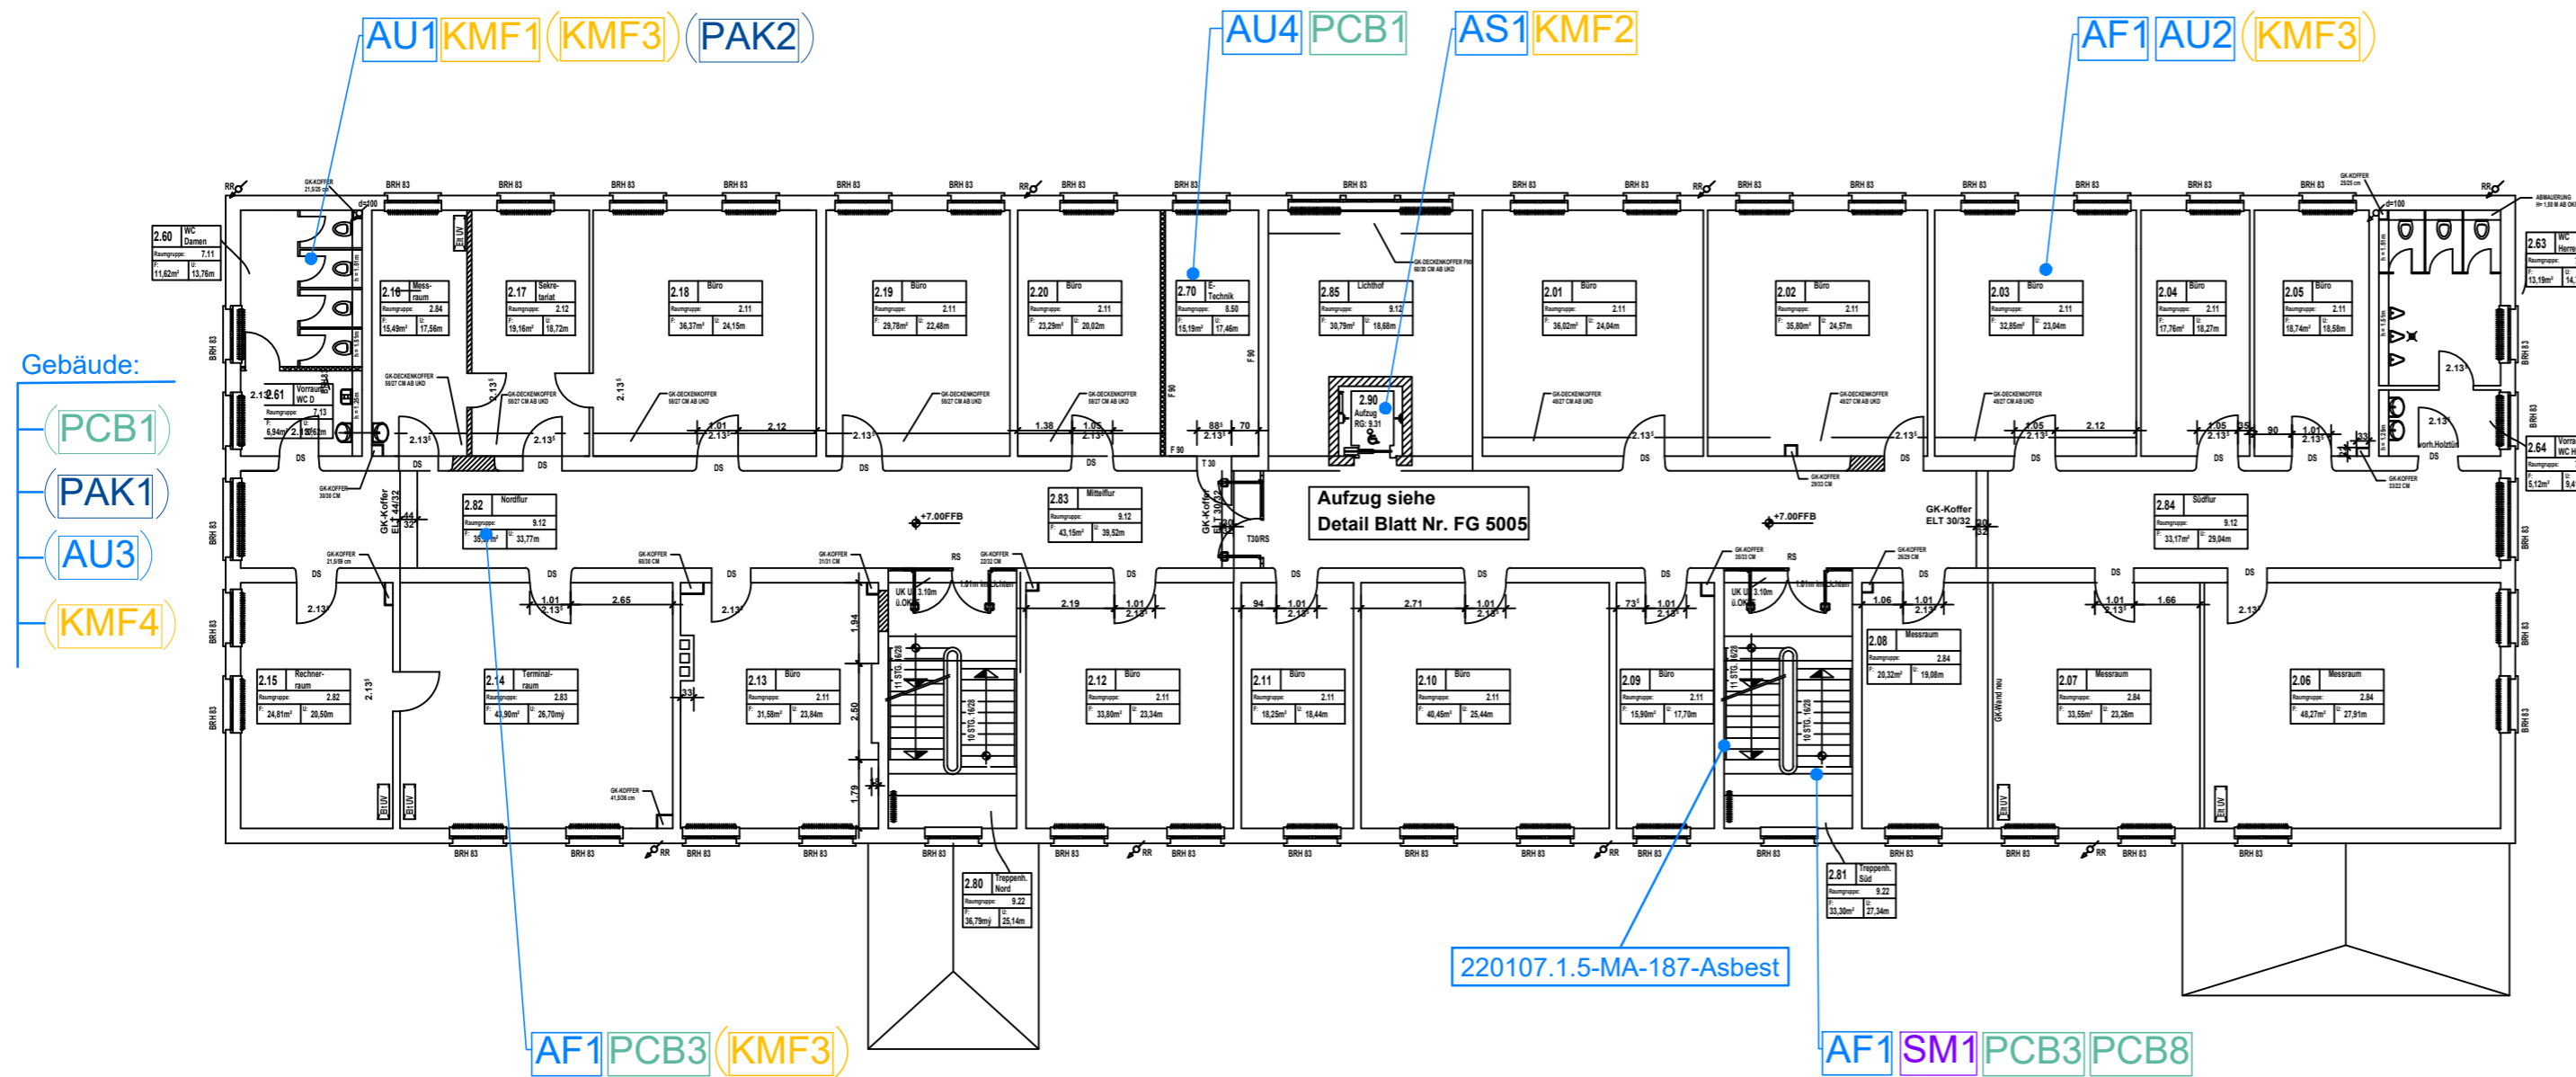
AU1 KMF1 (KMF3) (PAK2)

AU4 PCB1

AS1 KMF2

AF1 AU2 (KMF3)

Gebäude:
(PCB1)
(PAK1)
(AU3)
(KMF4)

2.60 WC Damen
Raumgruppe: 7.11
11,62m² 13,76m

2.16 Mess-raum 2.84
15,49m² 17,56m

2.17 Sekretariat 2.12
19,16m² 18,72m

2.18 Büro 2.11
36,37m² 24,15m

2.19 Büro 2.11
29,78m² 22,48m

2.20 Büro 2.11
23,29m² 20,02m

2.70 E-Technik 8.50
15,19m² 17,46m

2.85 Lichthof 9.12
30,79m² 18,68m

2.01 Büro 2.11
36,02m² 24,04m

2.02 Büro 2.11
35,80m² 24,57m

2.03 Büro 2.11
32,85m² 23,04m

2.04 Büro 2.11
17,76m² 18,27m

2.05 Büro 2.11
18,74m² 18,58m

2.63 WC Herre
13,19m² 14,

2.61 Vorraum WC D 7.13
6,94m² 

2.90 Aufzug RG: 9.31

2.64 Vorra WC H
5,12m² 9,4

2.82 Nordflur 9.12
35,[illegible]m² 33,77m

2.83 Mittelflur 9.12
43,15m² 39,52m

Aufzug siehe
Detail Blatt Nr. FG 5005

+7.00FFB

GK-Koffer ELT 30/32

2.84 Südflur 9.12
33,17m² 29,04m

2.15 Rechner-raum 2.82
24,81m² 20,50m

2.14 Terminal-raum 2.83
41,90m² 26,70m

2.13 Büro 2.11
31,58m² 23,84m

2.12 Büro 2.11
33,80m² 23,34m

2.11 Büro 2.11
18,25m² 18,44m

2.10 Büro 2.11
40,45m² 25,44m

2.09 Büro 2.11
15,90m² 17,70m

2.08 Messraum 2.84
20,32m² 19,08m

2.07 Messraum 2.84
33,55m² 23,26m

2.06 Messraum 2.84
48,27m² 27,91m

2.80 Treppenh. Nord 9.22
36,79m² 25,14m

2.81 Treppenh. Süd 9.22
33,30m² 27,34m

11 STG. 16/28
10 STG. 16/28

BRH 83
RR
DS
GK-DECKENKOFFER
GK-KOFFER
F 90
T 30
T30/RS
RS

220107.1.5-MA-187-Asbest

AF1 PCB3 (KMF3)

AF1 SM1 PCB3 PCB8